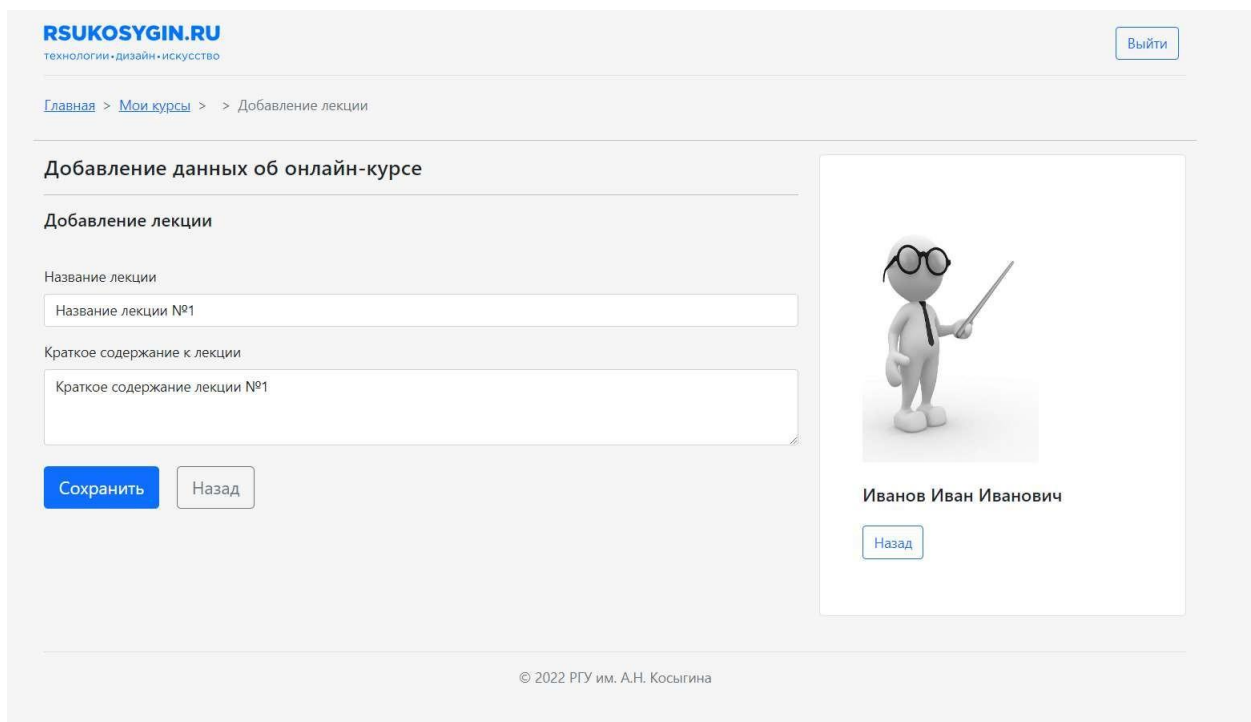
RSUKOSYGIN.RU
технологии • дизайн • искусство

Выйти

Главная > Мои курсы > > Добавление лекции

Добавление данных об онлайн-курсе

Добавление лекции

Название лекции

Название лекции №1

Краткое содержание к лекции

Краткое содержание лекции №1

Сохранить

Назад

Иванов Иван Иванович

Назад

© 2022 РГУ им. А.Н. Косыгина